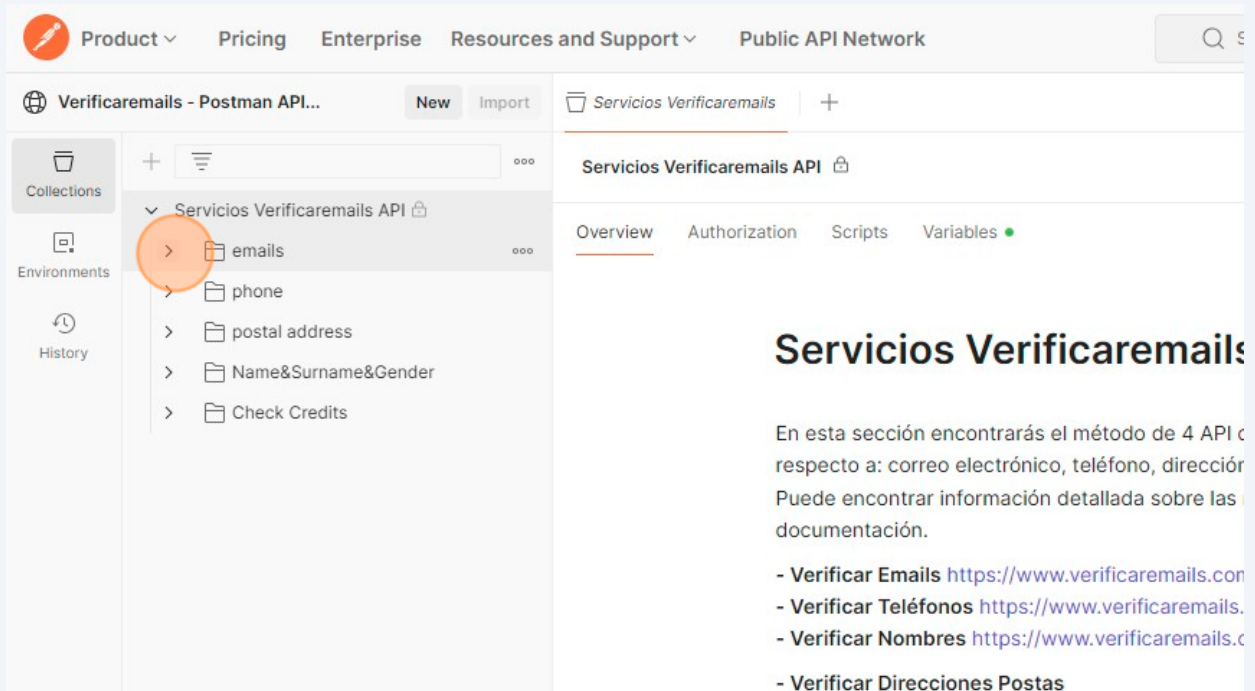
Product Pricing Enterprise Resources and Support Public API Network

Verificaremails - Postman API... New Import

Servicios Verificaremails +

Collections

Environments

History

Servicios Verificaremails API

emails

phone

postal address

Name&Surname&Gender

Check Credits

Servicios Verificaremails API

Overview Authorization Scripts Variables

Servicios Verificaremails

En esta sección encontrarás el método de 4 API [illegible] respecto a: correo electrónico, teléfono, direcció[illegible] Puede encontrar información detallada sobre las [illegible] documentación.

- Verificar Emails https://www.verificaremails.con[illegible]
- Verificar Teléfonos https://www.verificaremails.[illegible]
- Verificar Nombres https://www.verificaremails.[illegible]

- Verificar Direcciones Postas